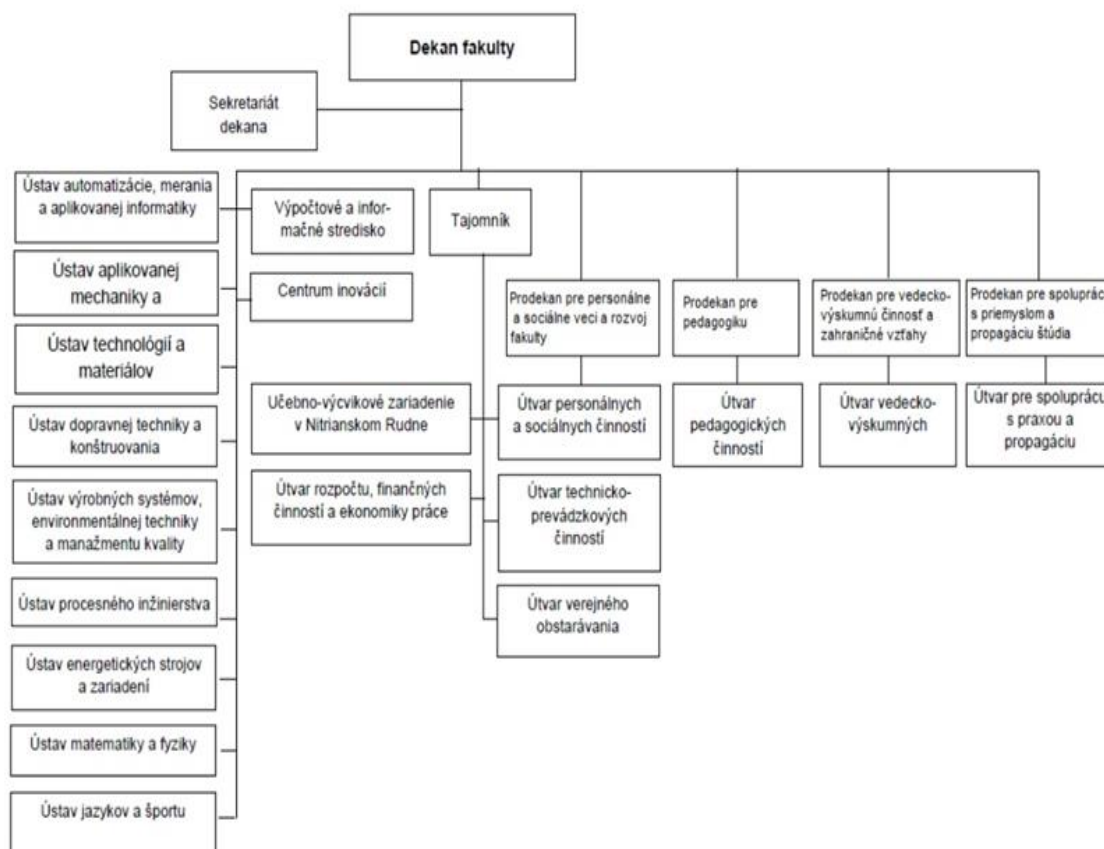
Dekan fakulty

Sekretariát dekana

Ústav automatizácie, merania a aplikovanej informatiky

Ústav aplikovanej mechaniky a

Ústav technológií a materiálov

Ústav dopravnej techniky a konštruovania

Ústav výrobných systémov, environmentálnej techniky a manažmentu kvality

Ústav procesného inžinierstva

Ústav energetických strojov a zariadení

Ústav matematiky a fyziky

Ústav jazykov a športu

Výpočtové a informačné stredisko

Centrum inovácií

Učebno-výcvikové zariadenie v Nitrianskom Rudne

Útvar rozpočtu, finančných činností a ekonomiky práce

Tajomník

Prodekan pre personálne a sociálne veci a rozvoj fakulty

Útvar personálnych a sociálnych činností

Útvar technicko-prevádzkových činností

Útvar verejného obstarávania

Prodekan pre pedagogiku

Útvar pedagogických činností

Prodekan pre vedecko-výskumnú činnosť a zahraničné vzťahy

Útvar vedecko-výskumných

Prodekan pre spoluprácu s priemyslom a propagáciu štúdia

Útvar pre spoluprácu s praxou a propagáciu